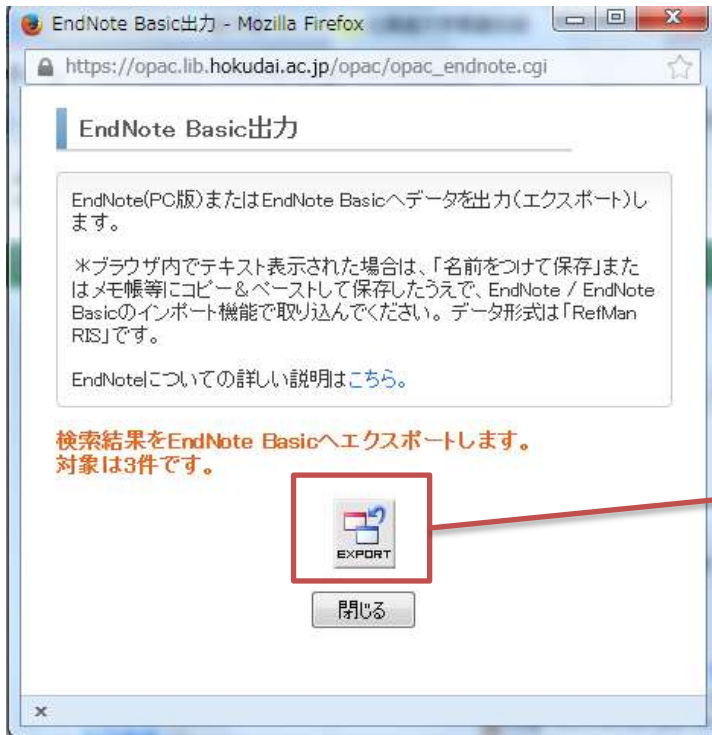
EndNote Basic出力 - Mozilla Firefox

https://opac.lib.hokudai.ac.jp/opac/opac_endnote.cgi

EndNote Basic出力

EndNote(PC版)またはEndNote Basicへデータを出力(エクスポート)します。

＊ブラウザ内でテキスト表示された場合は、「名前をつけて保存」またはメモ帳等にコピー＆ペーストして保存したうえで、EndNote / EndNote Basicのインポート機能で取り込んでください。データ形式は「RefMan RIS」です。

EndNoteについての詳しい説明はこちら。

検索結果をEndNote Basicへエクスポートします。
対象は3件です。

EXPORT

閉じる

×